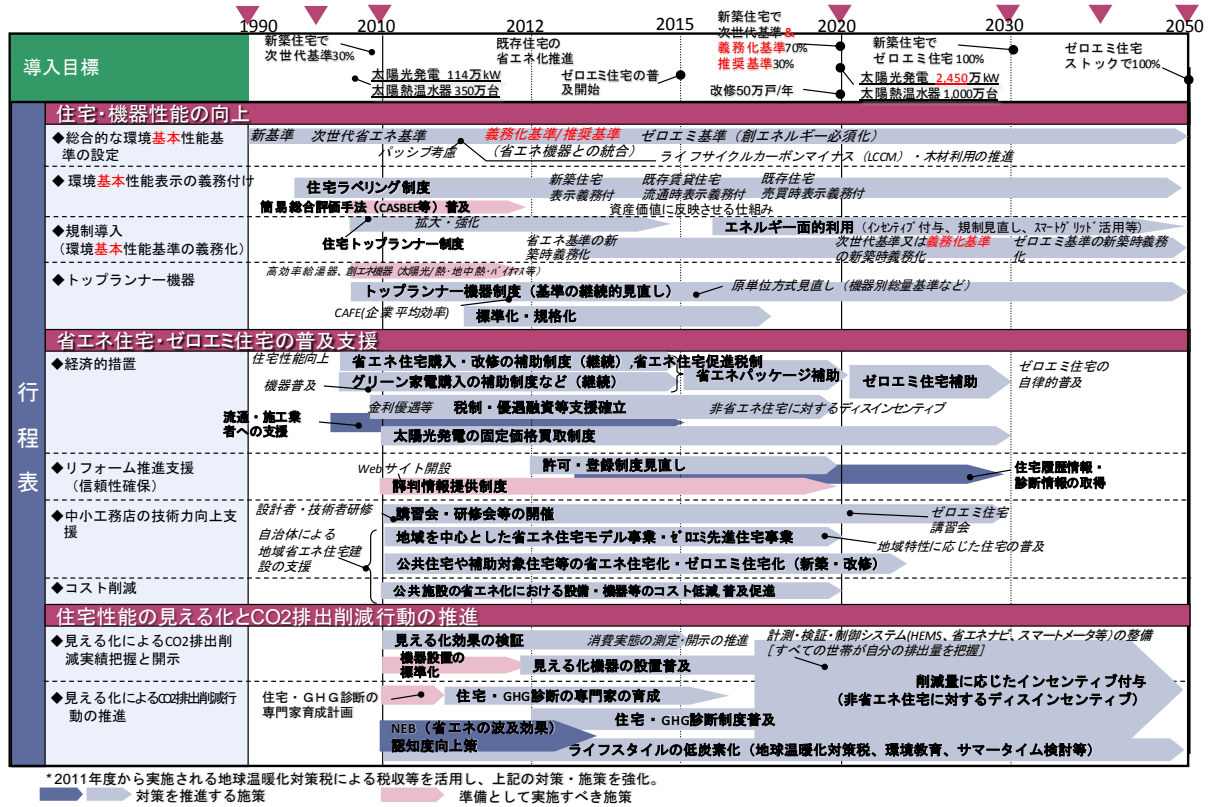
1990 2010 2012 2015 2020 2030 2050

導入目標

新築住宅で次世代基準30%

既存住宅の省エネ化推進

太陽光発電 114万kW
太陽熱温水器 350万台

ゼロエミ住宅の普及開始

新築住宅で次世代基準&義務化基準70%
推奨基準30%

改修50万戸/年

太陽光発電 2,450万kW
太陽熱温水器 1,000万台

新築住宅で ゼロエミ住宅 100%

ゼロエミ住宅ストックで100%

行程表

住宅・機器性能の向上

◆総合的な環境基本性能基準の設定

新基準 次世代省エネ基準 義務化基準/推奨基準 ゼロエミ基準（創エネルギー必須化）
パッシブ考慮 （省エネ機器との統合） ライフサイクルカーボンマイナス（LCCM）・木材利用の推進

◆環境基本性能表示の義務付け

住宅ラベリング制度
新築住宅表示義務付
既存賃貸住宅流通時表示義務付
既存住宅売買時表示義務付
簡易総合評価手法（CASBEE等）普及
資産価値に反映させる仕組み

◆規制導入（環境基本性能基準の義務化）

拡大・強化
住宅トップランナー制度
省エネ基準の新築時義務化
エネルギー面的利用（インセンティブ付与、規制見直し、スマートグリッド活用等）
次世代基準又は義務化基準の新築時義務化
ゼロエミ基準の新築時義務化

◆トップランナー機器

高効率給湯器、創エネ機器（太陽光/熱・地中熱・バイオマス等）
トップランナー機器制度（基準の継続的見直し）
原単位方式見直し（機器別総量基準など）
CAFE(企業平均効率)
標準化・規格化

省エネ住宅・ゼロエミ住宅の普及支援

◆経済的措置

住宅性能向上
省エネ住宅購入・改修の補助制度（継続）,省エネ住宅促進税制
機器普及
グリーン家電購入の補助制度など（継続）
省エネパッケージ補助
ゼロエミ住宅補助
ゼロエミ住宅の自律的普及
流通・施工業者への支援
金利優遇等
税制・優遇融資等支援確立
非省エネ住宅に対するディスインセンティブ
太陽光発電の固定価格買取制度

◆リフォーム推進支援（信頼性確保）

Webサイト開設
許可・登録制度見直し
評判情報提供制度
住宅履歴情報・診断情報の取得

◆中小工務店の技術力向上支援

設計者・技術者研修
講習会・研修会等の開催
ゼロエミ住宅講習会
自治体による地域省エネ住宅建設の支援
地域を中心とした省エネ住宅モデル事業・ゼロエミ先進住宅事業
地域特性に応じた住宅の普及
公共住宅や補助対象住宅等の省エネ住宅化・ゼロエミ住宅化（新築・改修）

◆コスト削減

公共施設の省エネ化における設備・機器等のコスト低減,普及促進

住宅性能の見える化とCO2排出削減行動の推進

◆見える化によるCO2排出削減実績把握と開示

見える化効果の検証
消費実態の測定・開示の推進
計測・検証・制御システム(HEMS、省エネナビ、スマートメータ等)の整備［すべての世帯が自分の排出量を把握］
機器設置の標準化
見える化機器の設置普及
削減量に応じたインセンティブ付与（非省エネ住宅に対するディスインセンティブ）

◆見える化によるCO2排出削減行動の推進

住宅・GHG診断の専門家育成計画
住宅・GHG診断の専門家の育成
住宅・GHG診断制度普及
NEB（省エネの波及効果）認知度向上策
ライフスタイルの低炭素化（地球温暖化対策税、環境教育、サマータイム検討等）

*2011年度から実施される地球温暖化対策税による税収等を活用し、上記の対策・施策を強化。
対策を推進する施策 準備として実施すべき施策